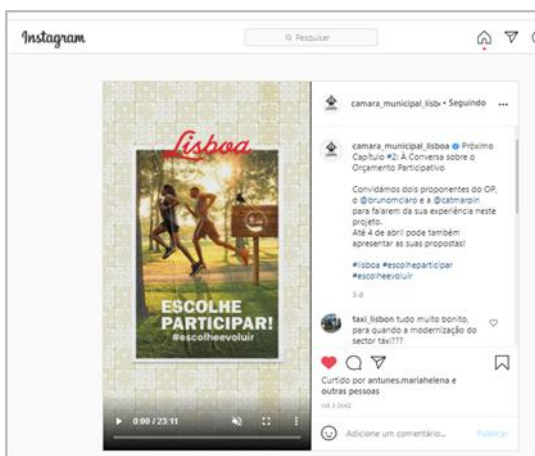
Instagram

Pesquisar

Lisboa

ESCOLHE PARTICIPAR!
#escolheevoluir

0:00 / 23:11

camara_municipal_lisb • Seguindo ...

camara_municipal_lisboa Próximo Capítulo #2: À Conversa sobre o Orçamento Participativo

Convidámos dois proponentes do OP, o @brunomclaro e a @catmarpin para falarem da sua experiência neste projeto.
Até 4 de abril pode também apresentar as suas propostas!

#lisboa #escolheparticipar #escolheevoluir

3 d

taxi_lisbon tudo muito bonito, para quando a modernização do sector táxi???

Curtido por antunes.mariahelena e outras pessoas

HÁ 3 DIAS

Adicione um comentário...

Publicar